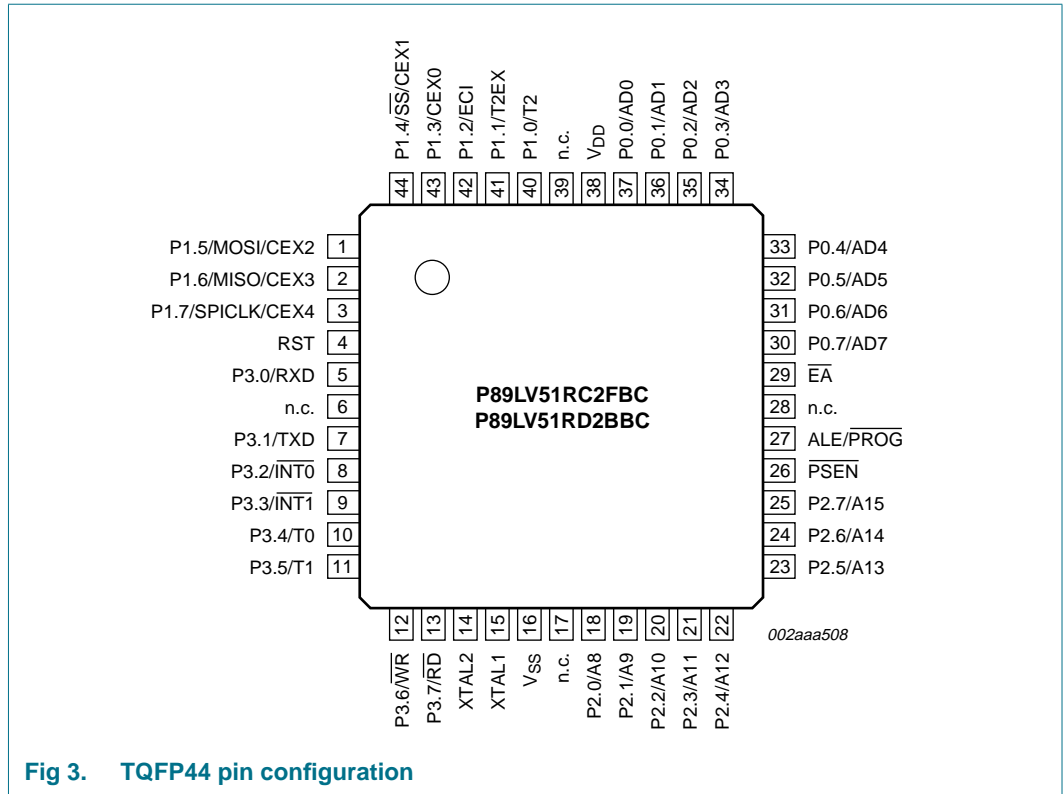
P1.4/$\overline{SS}$/CEX1 44
P1.3/CEX0 43
P1.2/ECI 42
P1.1/T2EX 41
P1.0/T2 40
n.c. 39
$V_{DD}$ 38
P0.0/AD0 37
P0.1/AD1 36
P0.2/AD2 35
P0.3/AD3 34

P1.5/MOSI/CEX2 1
P1.6/MISO/CEX3 2
P1.7/SPICLK/CEX4 3
RST 4
P3.0/RXD 5
n.c. 6
P3.1/TXD 7
P3.2/$\overline{INT0}$ 8
P3.3/$\overline{INT1}$ 9
P3.4/T0 10
P3.5/T1 11

33 P0.4/AD4
32 P0.5/AD5
31 P0.6/AD6
30 P0.7/AD7
29 $\overline{EA}$
28 n.c.
27 ALE/$\overline{PROG}$
26 $\overline{PSEN}$
25 P2.7/A15
24 P2.6/A14
23 P2.5/A13

P89LV51RC2FBC
P89LV51RD2BBC

12 P3.6/$\overline{WR}$
13 P3.7/$\overline{RD}$
14 XTAL2
15 XTAL1
16 $V_{SS}$
17 n.c.
18 P2.0/A8
19 P2.1/A9
20 P2.2/A10
21 P2.3/A11
22 P2.4/A12

002aaa508

Fig 3. TQFP44 pin configuration